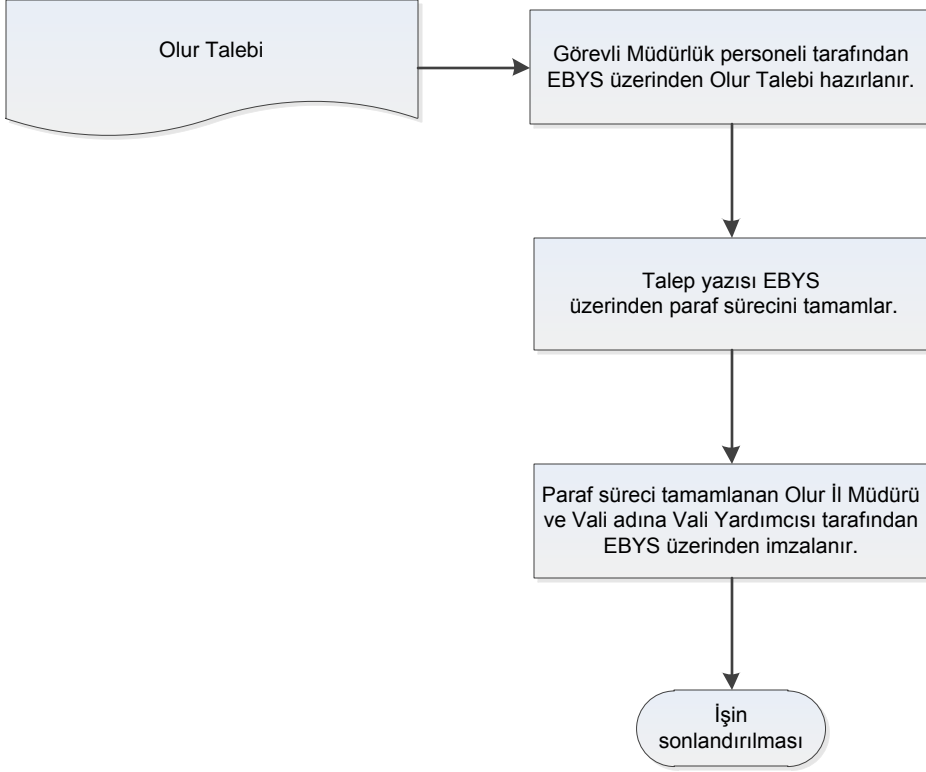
Olur Talebi

Görevli Müdürlük personeli tarafından EBYS üzerinden Olur Talebi hazırlanır.

Talep yazısı EBYS üzerinden paraf sürecini tamamlar.

Paraf süreci tamamlanan Olur İl Müdürü ve Vali adına Vali Yardımcısı tarafından EBYS üzerinden imzalanır.

İşin sonlandırılması